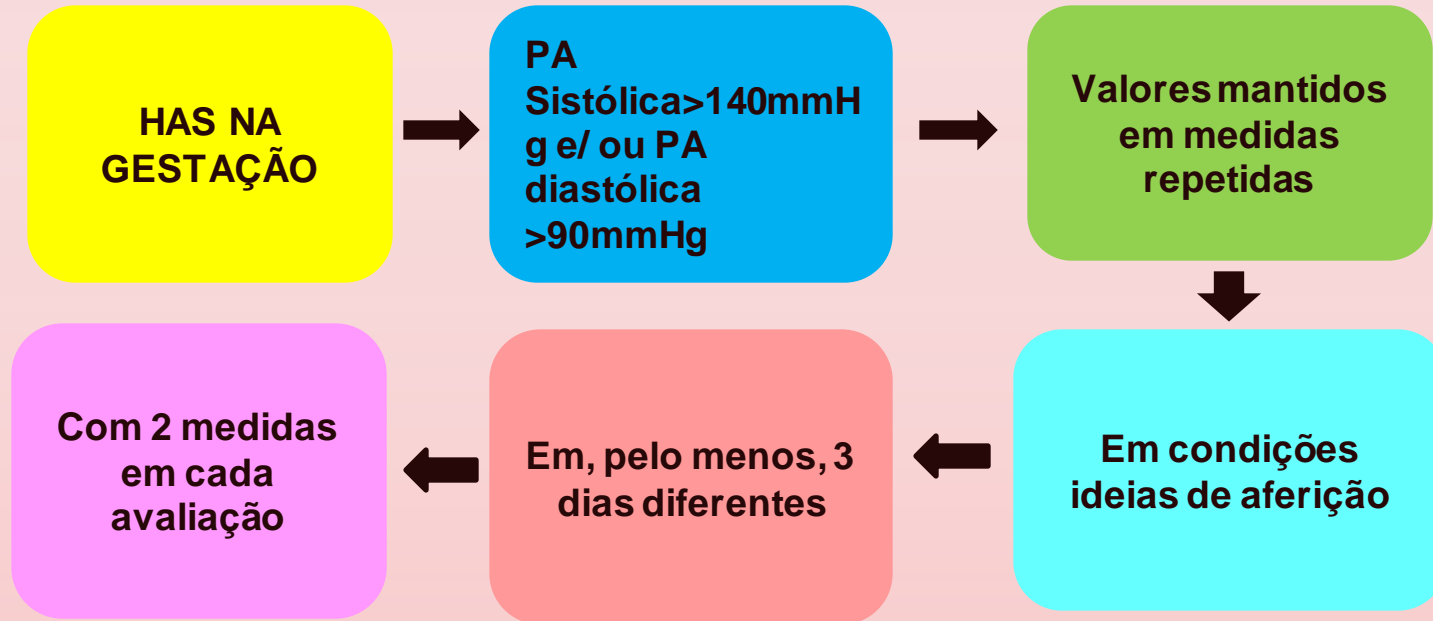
HAS NA GESTAÇÃO

PA Sistólica>140mmHg e/ ou PA diastólica >90mmHg

Valores mantidos em medidas repetidas

Em condições ideias de aferição

Em, pelo menos, 3 dias diferentes

Com 2 medidas em cada avaliação